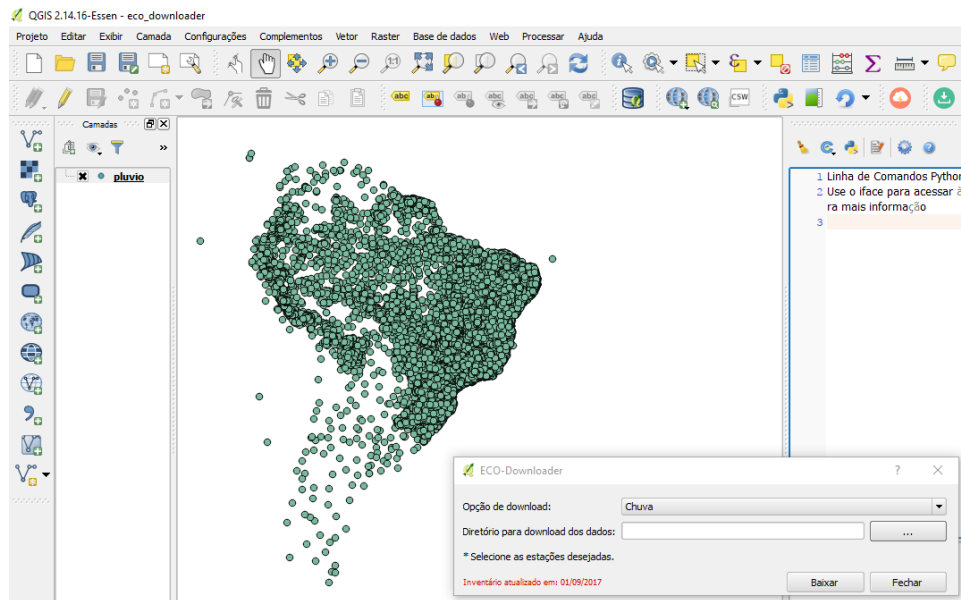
QGIS 2.14.16-Essen - eco_downloader

Projeto Editar Exibir Camada Configurações Complementos Vetor Raster Base de dados Web Processar Ajuda

abc CSW

Camadas

pluvio

1 Linha de Comandos Python
2 Use o iface para acessar à
ra mais informação
3

ECO-Downloader ? ✕

Opção de download: Chuva

Diretório para download dos dados: ...

* Selecione as estações desejadas.

Inventário atualizado em: 01/09/2017

Baixar Fechar